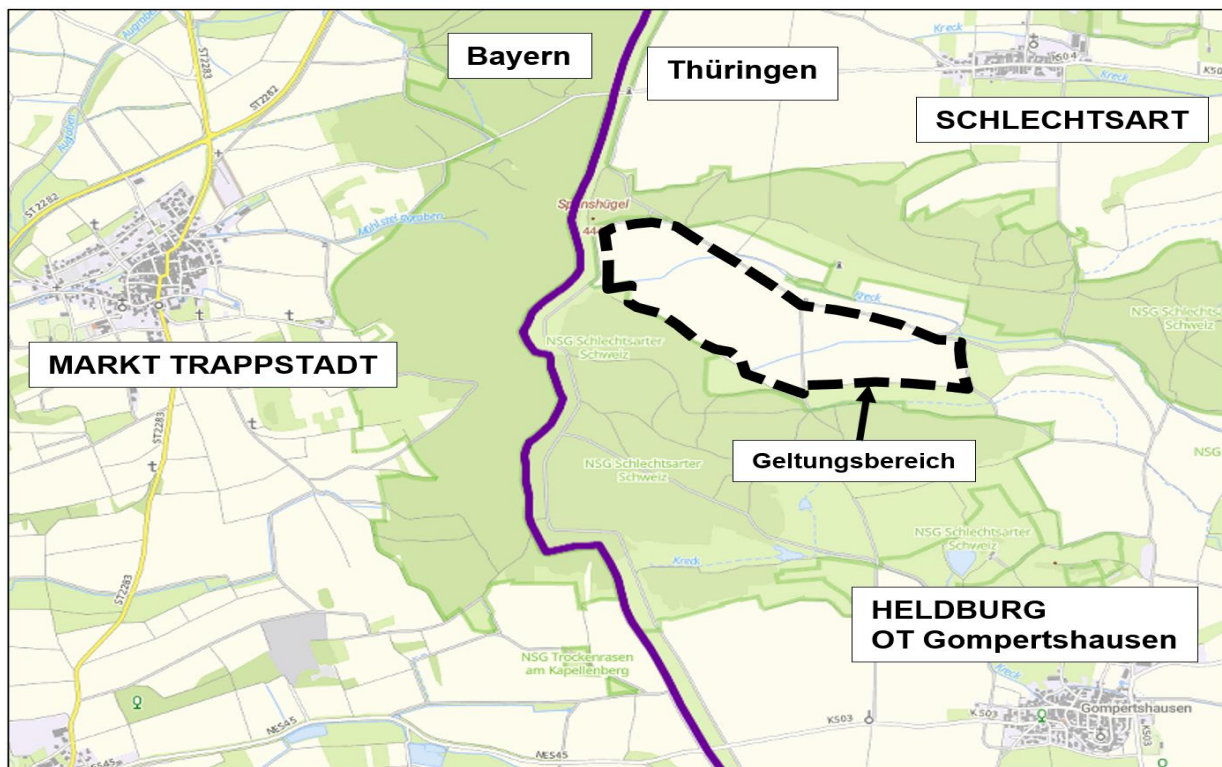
Bayern

Thüringen

SCHLECHTSART

MARKT TRAPPSTADT

Geltungsbereich

HELDBURG
OT Gompertshausen

Kreck

K504

K50

Augraben

ST2283

ST2282

ST2282

Mühlstelgraben

Spanshügel

444

Kreck

NSG Schlechtsarter Schweiz

NSG Schlechtsarter Schweiz

NSG Schlechtsarter Schweiz

NSG Schlechtsarter Schweiz

NSG

ST2283

ST2283

Kreck

Kreck

NSG Trockenrasen am Kapellenberg

K503

K503

Gompertshausen

K503

NES45

NES45

ST2283

NES45